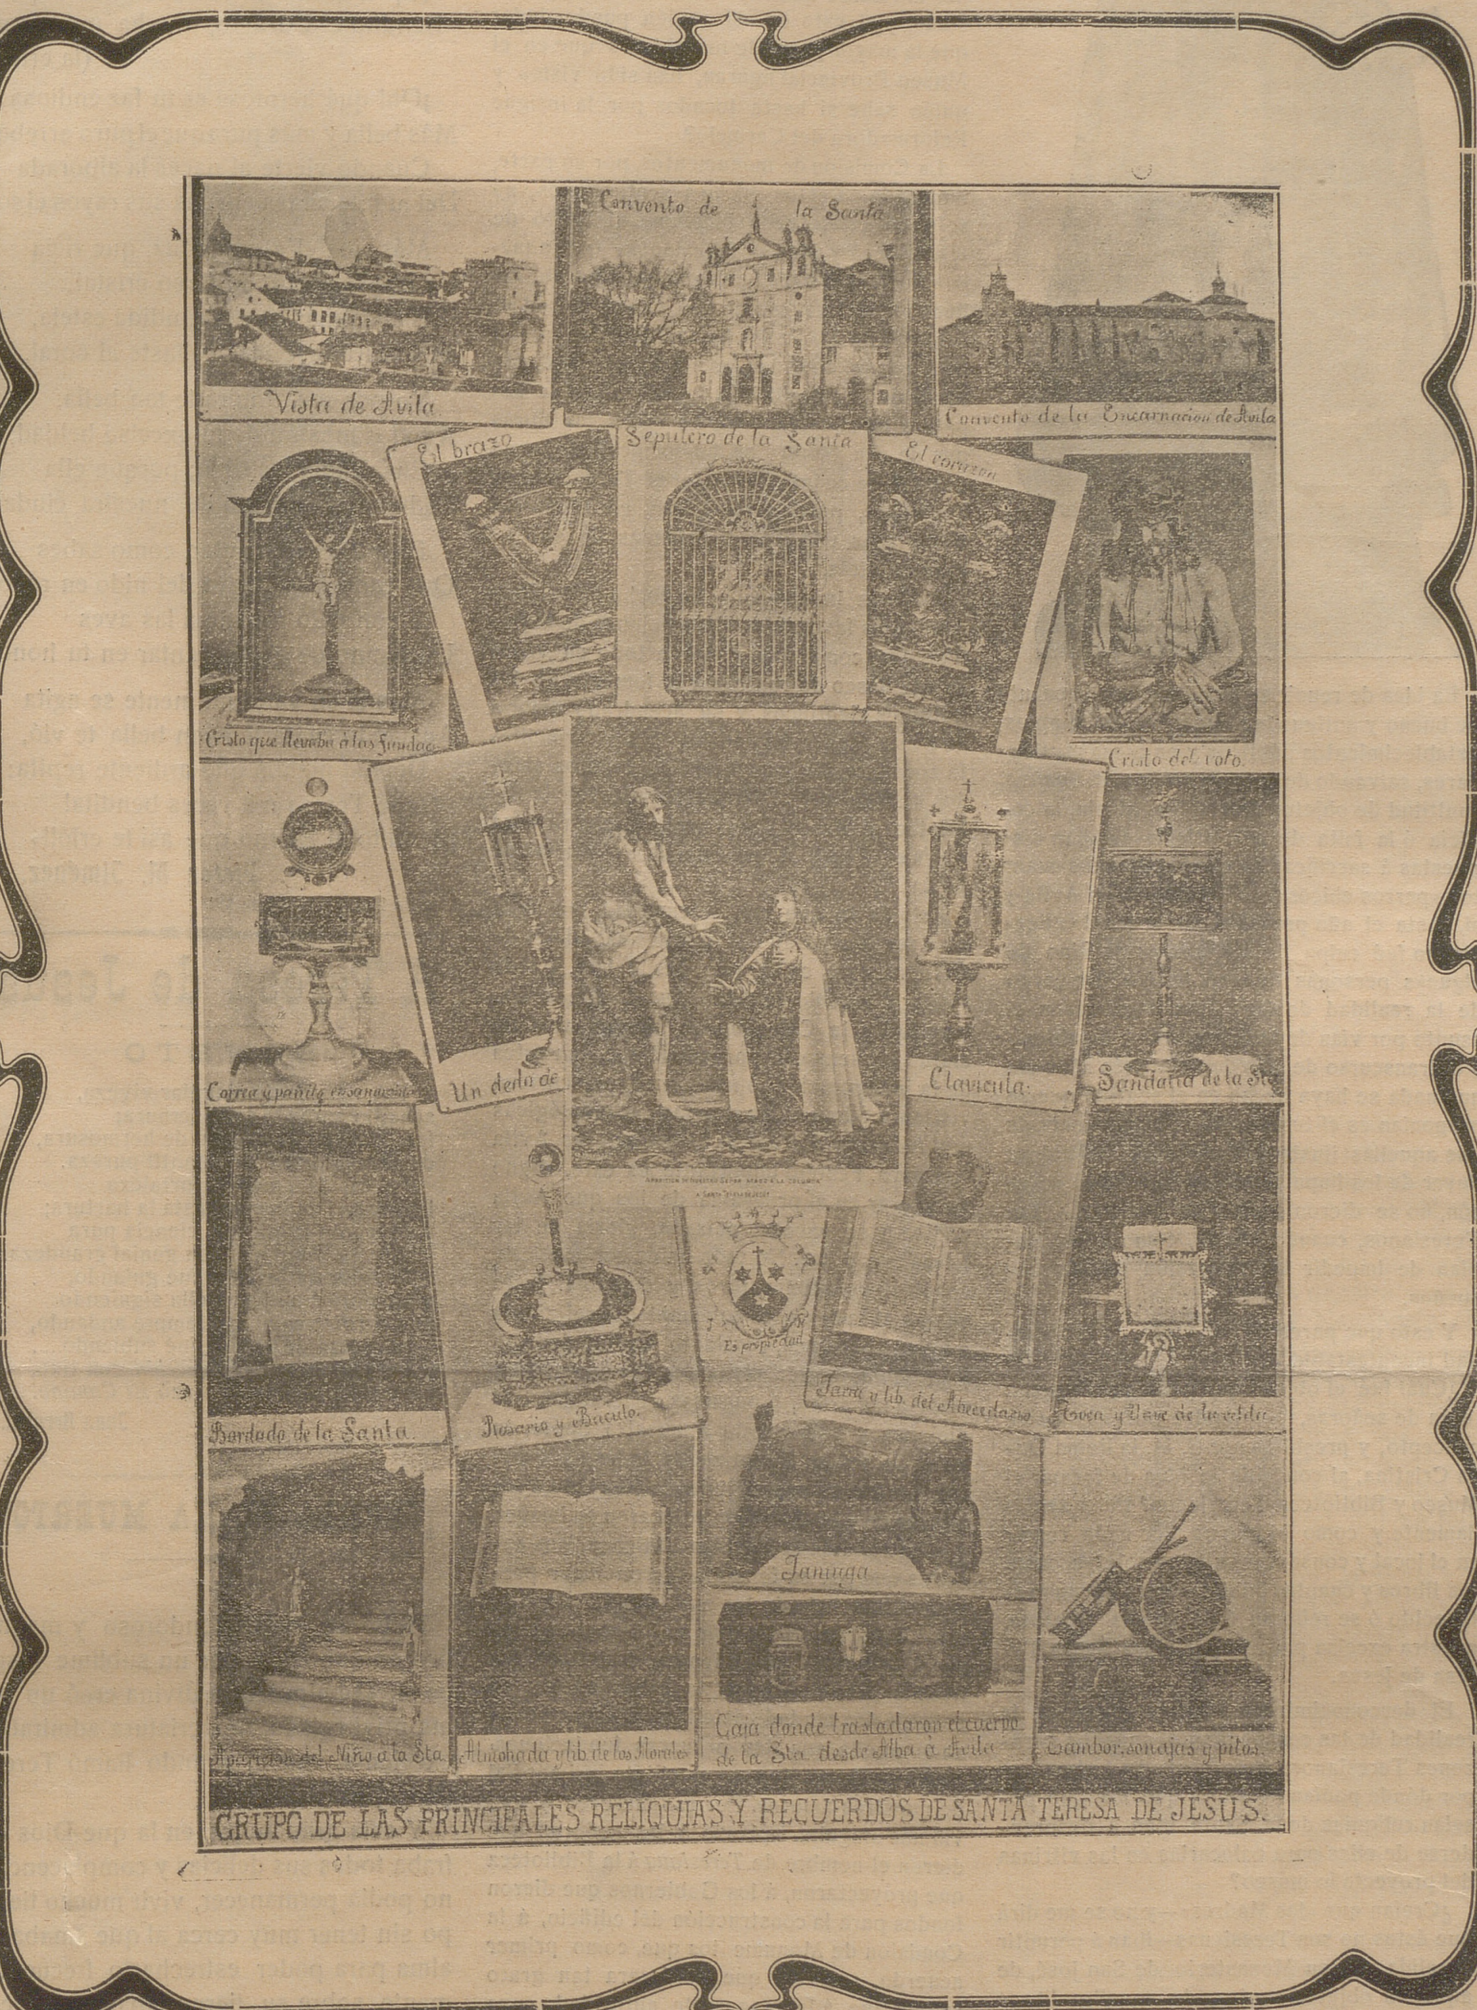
Convento de la Santa

Vista de Avila

Convento de la Encarnacion de Avila

El brazo

Sepulcro de la Santa

El corazon

Cristo que alumbró á los Fundad.

Cristo del voto

Carrea y panillo en su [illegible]

Un dedo de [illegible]

Clavicula

Sandalia de la Sta

Es propiedad

Bordado de la Santa

Rosario y Baculo

Tarro y lib. del Abecedario

Toca y Veste de la celda

Januga

Aparicion del Niño á la Sta

Almohada y lib. de las Horas

Caja donde trasladaron el cuerpo de la Sta. desde Alba á Avila

Tambor, sonajas y pitos

GRUPO DE LAS PRINCIPALES RELIQUIAS Y RECUERDOS DE SANTA TERESA DE JESUS.